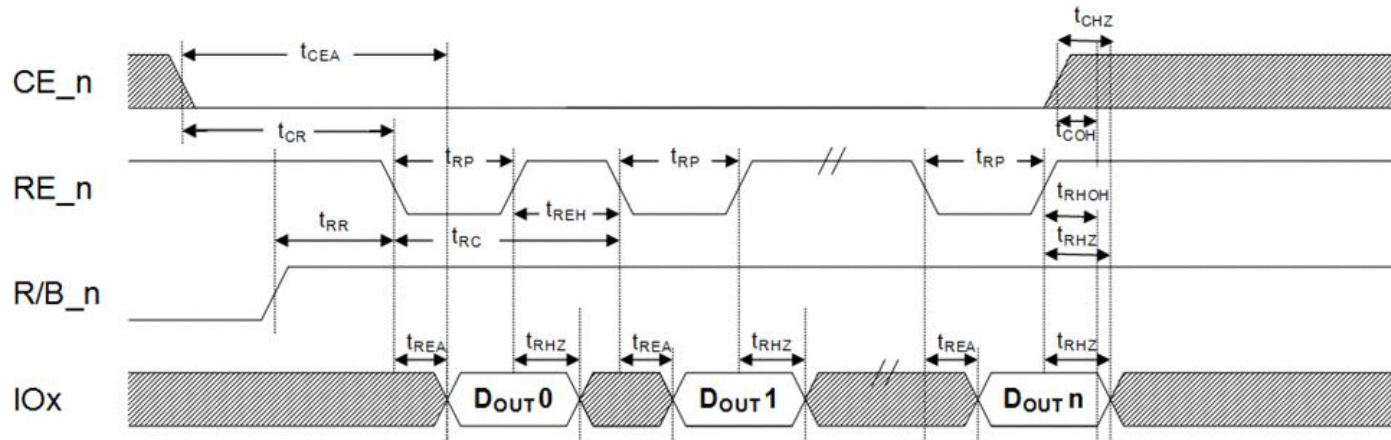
$t_{CHZ}$

$t_{CEA}$

CE_n

$t_{COH}$

$t_{CR}$

$t_{RP}$

$t_{RP}$

$t_{RP}$

RE_n

$t_{RHOH}$

$t_{REH}$

$t_{RR}$

$t_{RC}$

$t_{RHZ}$

R/B_n

$t_{REA}$

$t_{RHZ}$

$t_{REA}$

$t_{RHZ}$

$t_{REA}$

$t_{RHZ}$

IOx

$D_{OUT}$ 0

$D_{OUT}$ 1

$D_{OUT}$ n